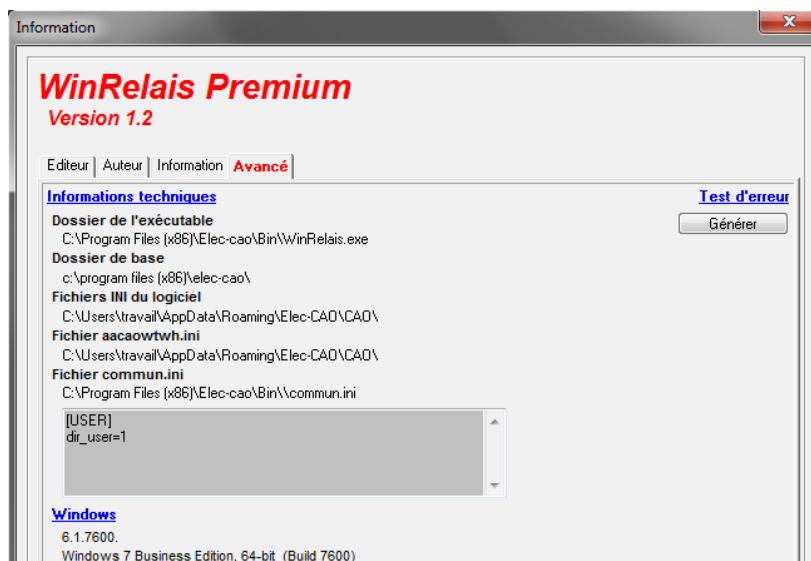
Information

WinRelais Premium
Version 1.2

Editeur | Auteur | Information | Avancé

Informations techniques

Test d'erreur

Générer

Dossier de l'exécutable
C:\Program Files (x86)\Elec-cao\Bin\WinRelais.exe

Dossier de base
c:\program files (x86)\elec-cao\

Fichiers INI du logiciel
C:\Users\travail\AppData\Roaming\Elec-CAO\CAO\

Fichier aacaowtwh.ini
C:\Users\travail\AppData\Roaming\Elec-CAO\CAO\

Fichier commun.ini
C:\Program Files (x86)\Elec-cao\Bin\\commun.ini

[USER]
dir_user=1

Windows
6.1.7600.
Windows 7 Business Edition, 64-bit (Build 7600)